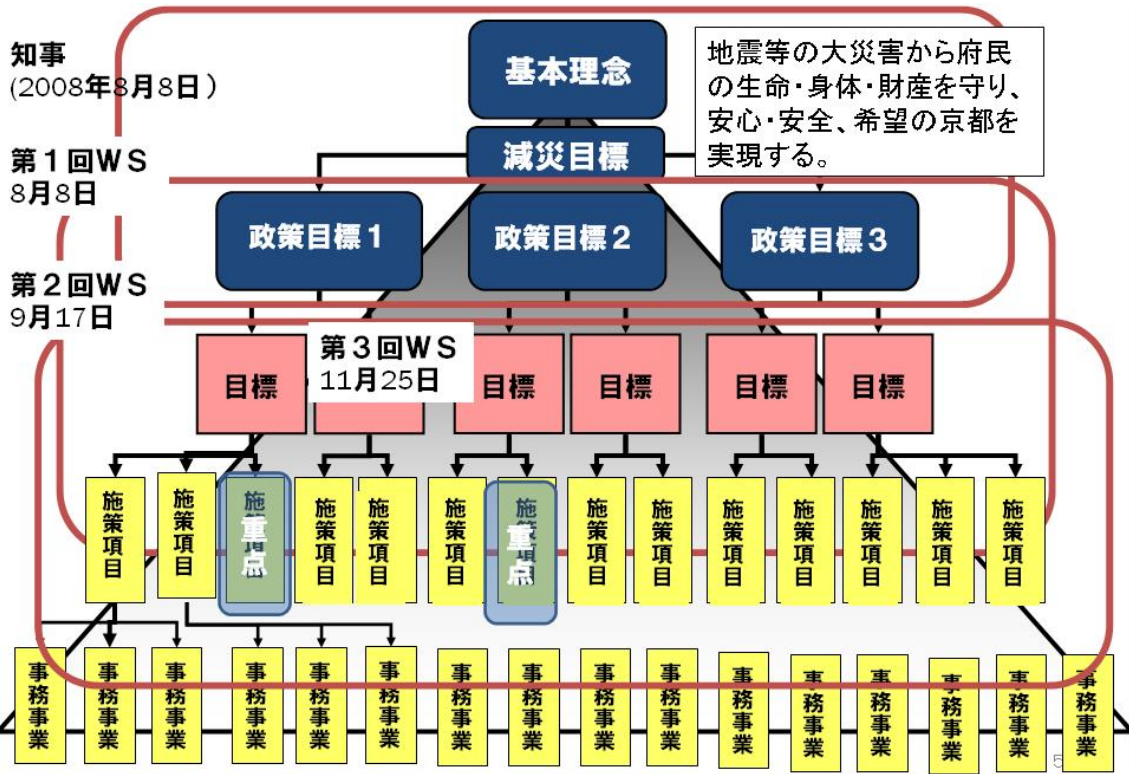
知事
(2008年8月8日)

第1回WS
8月8日

第2回WS
9月17日

基本理念

地震等の大災害から府民の生命・身体・財産を守り、安心・安全、希望の京都を実現する。

減災目標

政策目標1

政策目標2

政策目標3

第3回WS
11月25日

目標 目標 目標 目標 目標

施策項目 施策項目 施策 重点 施策項目 施策項目 施策項目 施策 重点 施策項目 施策項目 施策項目 施策項目 施策項目 施策項目 施策項目

事務事業 事務事業 事務事業 事務事業 事務事業 事務事業 事務事業 事務事業 事務事業 事務事業 事務事業 事務事業 事務事業 事務事業 事務事業 事務事業

5